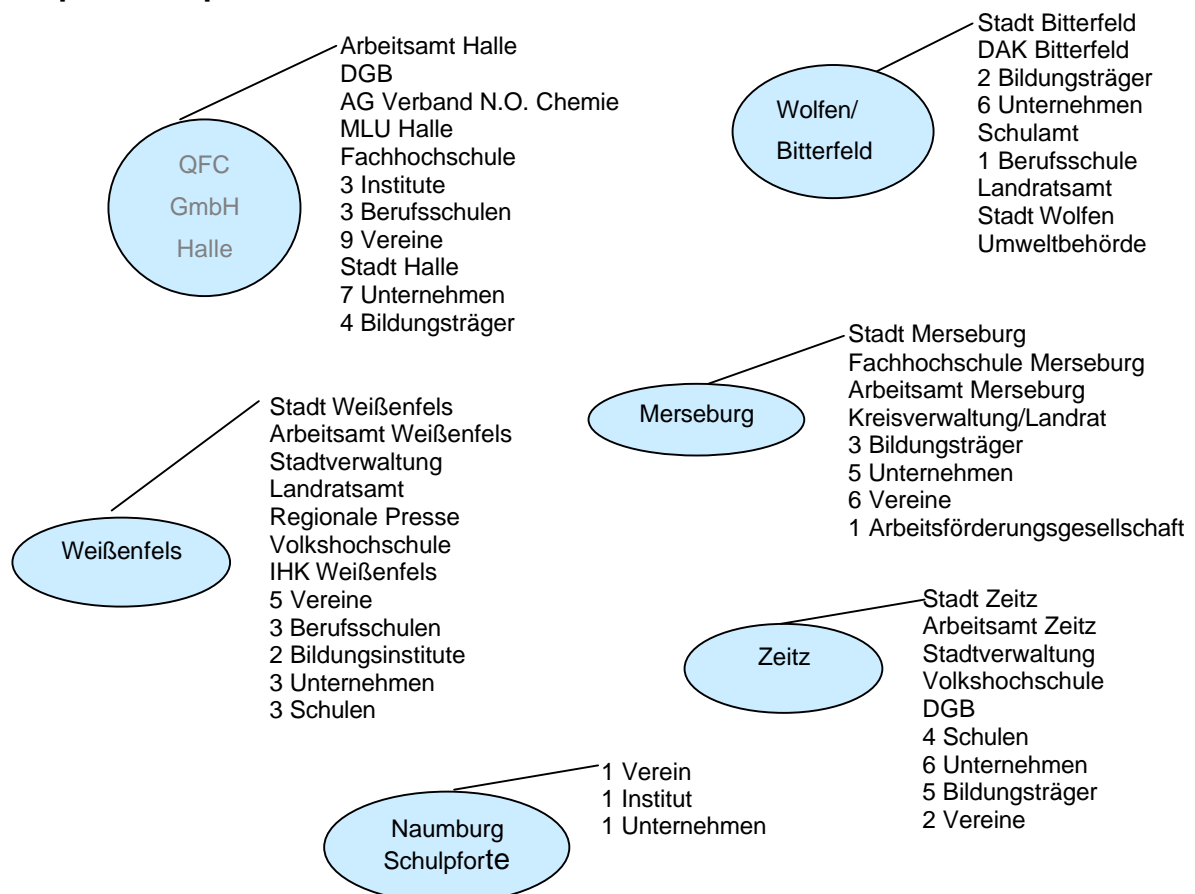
QFC GmbH Halle

Arbeitsamt Halle
DGB
AG Verband N.O. Chemie
MLU Halle
Fachhochschule
3 Institute
3 Berufsschulen
9 Vereine
Stadt Halle
7 Unternehmen
4 Bildungsträger

Wolfen/ Bitterfeld

Stadt Bitterfeld
DAK Bitterfeld
2 Bildungsträger
6 Unternehmen
Schulamt
1 Berufsschule
Landratsamt
Stadt Wolfen
Umweltbehörde

Merseburg

Stadt Merseburg
Fachhochschule Merseburg
Arbeitsamt Merseburg
Kreisverwaltung/Landrat
3 Bildungsträger
5 Unternehmen
6 Vereine
1 Arbeitsförderungsgesellschaft

Weißenfels

Stadt Weißenfels
Arbeitsamt Weißenfels
Stadtverwaltung
Landratsamt
Regionale Presse
Volkshochschule
IHK Weißenfels
5 Vereine
3 Berufsschulen
2 Bildungsinstitute
3 Unternehmen
3 Schulen

Zeitz

Stadt Zeitz
Arbeitsamt Zeitz
Stadtverwaltung
Volkshochschule
DGB
4 Schulen
6 Unternehmen
5 Bildungsträger
2 Vereine

Naumburg Schulpforte

1 Verein
1 Institut
1 Unternehmen